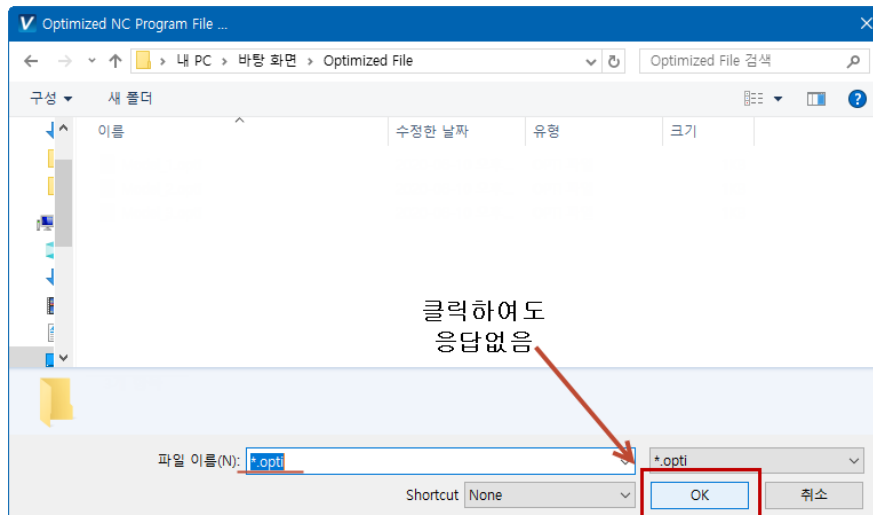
Optimized NC Program File ...

내 PC > 바탕 화면 > Optimized File

Optimized File 검색

구성 ▾ 새 폴더

이름 수정한 날짜 유형 크기

클릭하여도
응답없음

파일 이름(N): *.opti

*.opti

Shortcut None

OK 취소